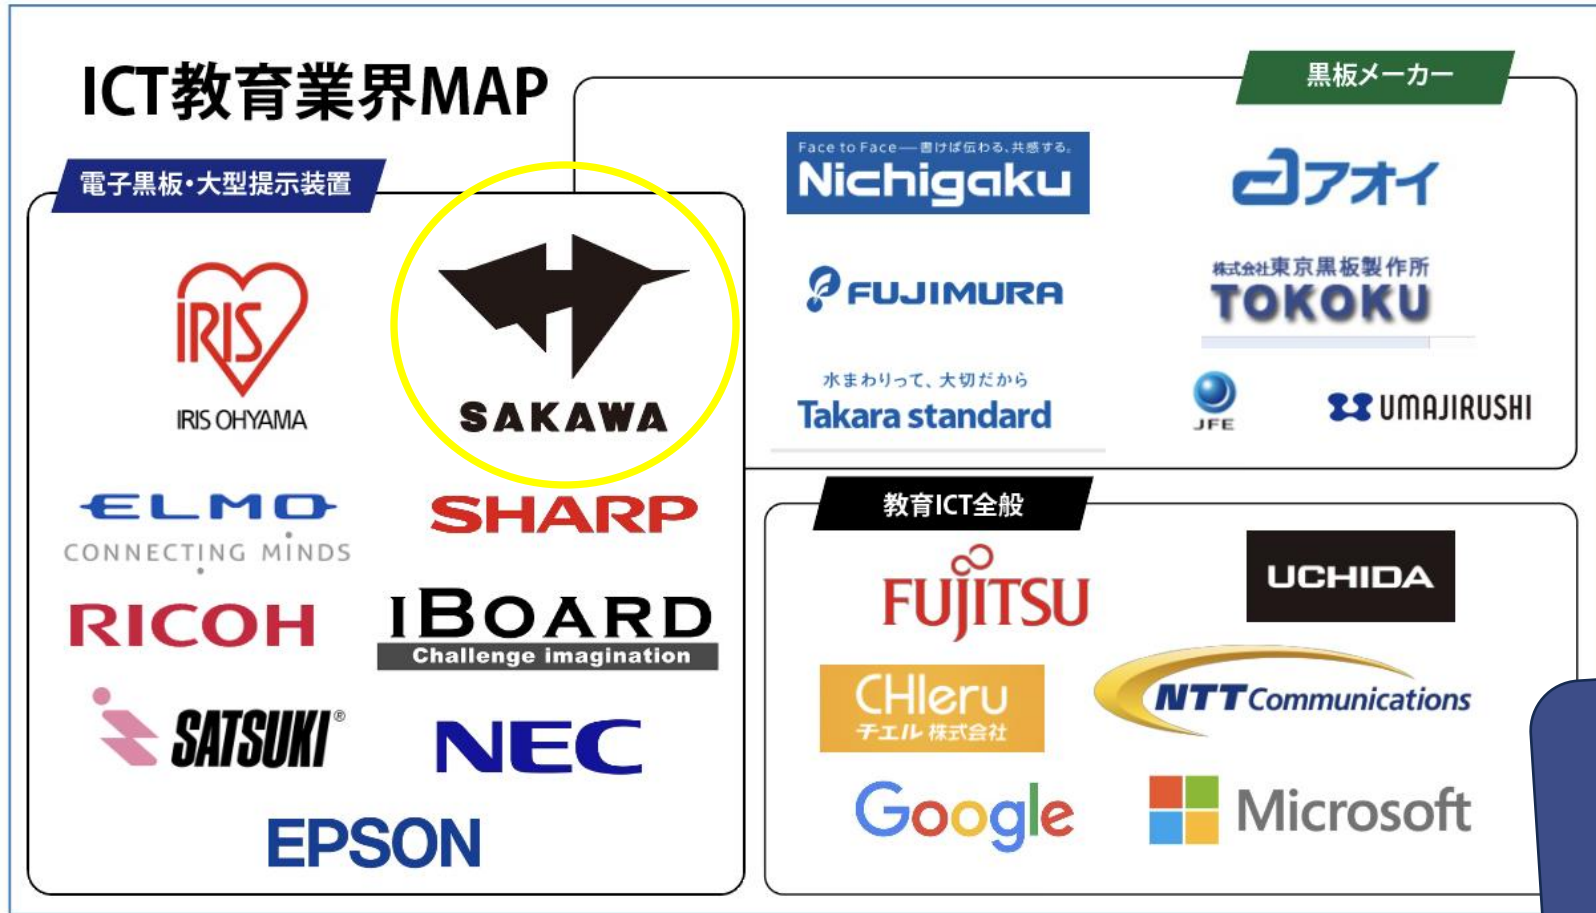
ICT教育業界MAP

電子黒板・大型提示装置

IRIS
IRIS OHYAMA

SAKAWA

ELMO
CONNECTING MINDS

SHARP

RICOH

IBOARD
Challenge imagination

SATSUKI®

NEC

EPSON

黒板メーカー

Face to Face — 書けば伝わる、共感する。
Nichigaku

アオイ

FUJIMURA

株式会社東京黒板製作所
TOKOKU

水まわりって、大切だから
Takara standard

JFE

UMAJIRUSHI

教育ICT全般

FUJITSU

UCHIDA

CHIeru
チエル株式会社

NTT Communications

Google

Microsoft